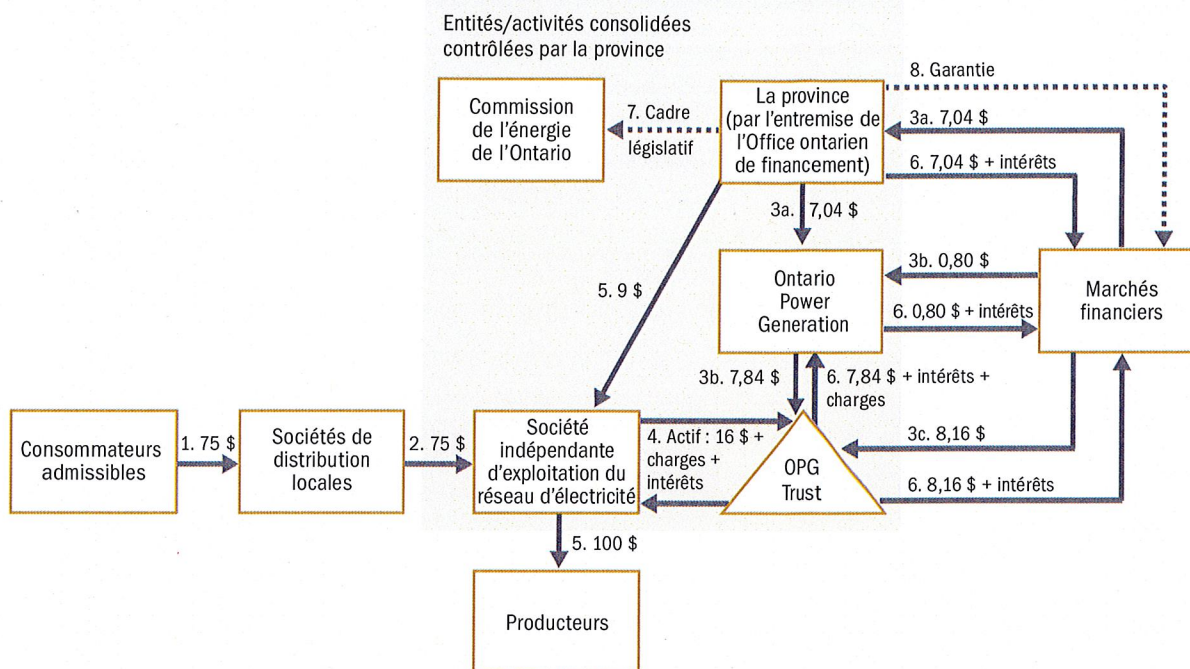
Entités/activités consolidées contrôlées par la province

Commission de l'énergie de l'Ontario

7. Cadre législatif

La province (par l'entremise de l'Office ontarien de financement)

8. Garantie

3a. 7,04 $

6. 7,04 $ + intérêts

3a. 7,04 $

Ontario Power Generation

3b. 0,80 $

6. 0,80 $ + intérêts

Marchés financiers

5. 9 $

3b. 7,84 $

6. 7,84 $ + intérêts + charges

Consommateurs admissibles

1. 75 $

Sociétés de distribution locales

2. 75 $

Société indépendante d'exploitation du réseau d'électricité

4. Actif : 16 $ + charges + intérêts

OPG Trust

3c. 8,16 $

6. 8,16 $ + intérêts

5. 100 $

Producteurs